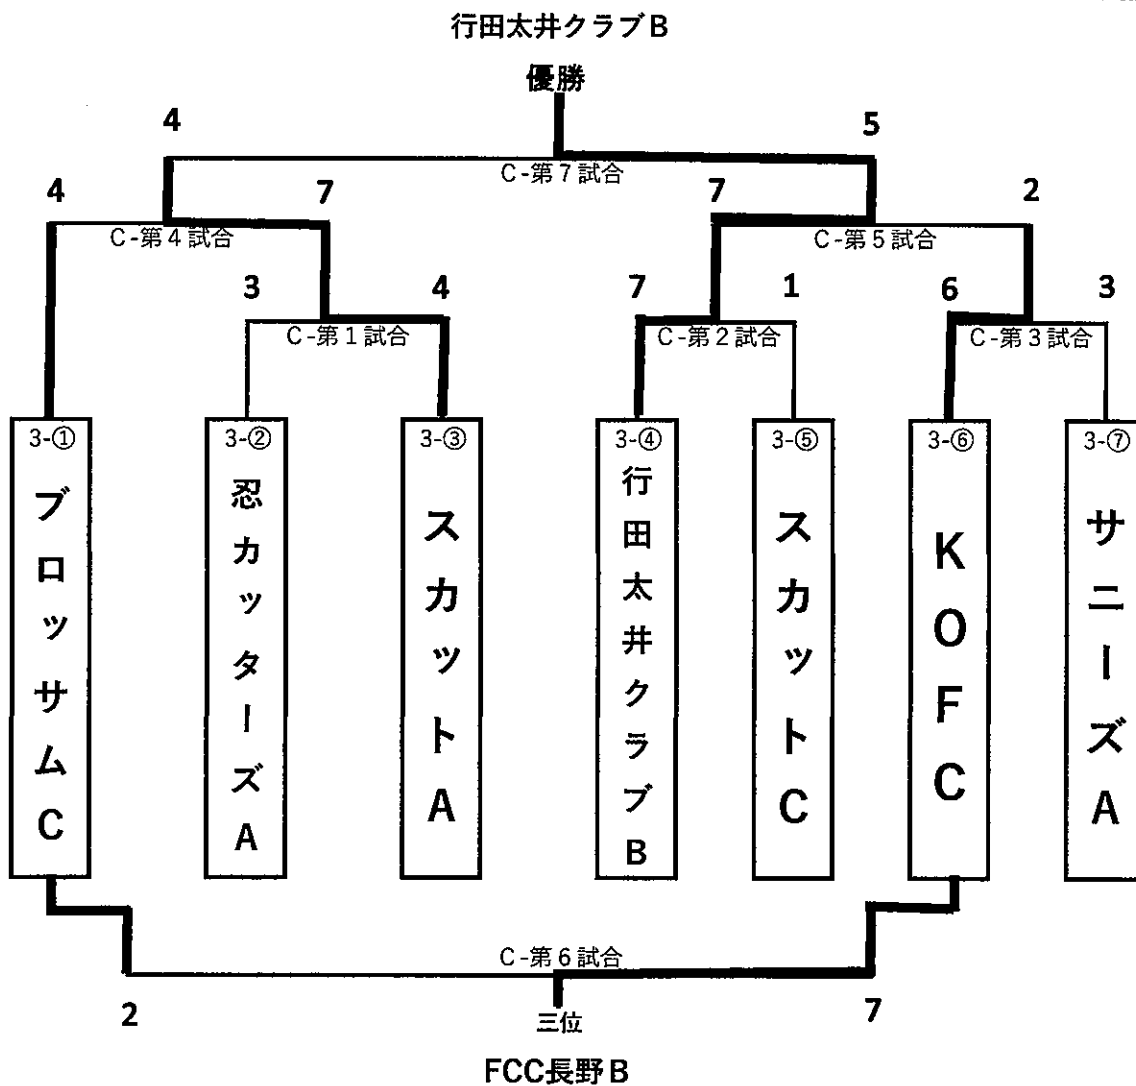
行田太井クラブB

優勝

4

5

C-第7試合

4

7

7

2

C-第4試合

C-第5試合

3

4

7

1

6

3

C-第1試合

C-第2試合

C-第3試合

3-①
ブロッサムC

3-②
忍カッターズA

3-③
スカットA

3-④
行田太井クラブB

3-⑤
スカットC

3-⑥
KOFC

3-⑦
サニーズA

C-第6試合

2

三位

7

FCC長野B